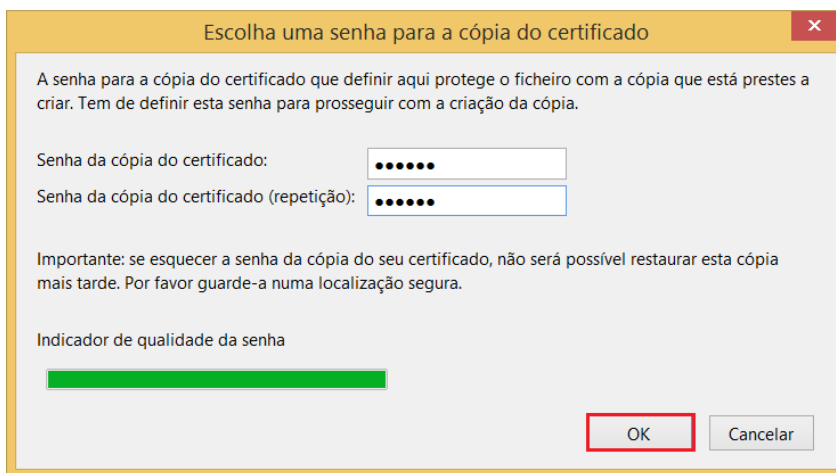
Escolha uma senha para a cópia do certificado

A senha para a cópia do certificado que definir aqui protege o ficheiro com a cópia que está prestes a criar. Tem de definir esta senha para prosseguir com a criação da cópia.

Senha da cópia do certificado: ●●●●●●

Senha da cópia do certificado (repetição): ●●●●●●

Importante: se esquecer a senha da cópia do seu certificado, não será possível restaurar esta cópia mais tarde. Por favor guarde-a numa localização segura.

Indicador de qualidade da senha

OK

Cancelar